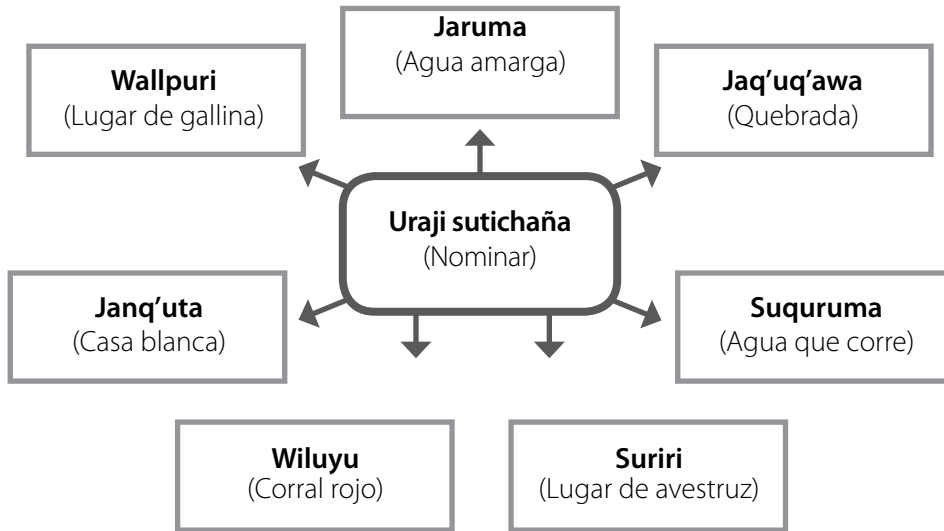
Jaruma
(Agua amarga)

Wallpuri
(Lugar de gallina)

Jaq'uq'awa
(Quebrada)

Uraji sutichaña
(Nominar)

Janq'uta
(Casa blanca)

Suquruma
(Agua que corre)

Wiluyu
(Corral rojo)

Suriri
(Lugar de avestruz)